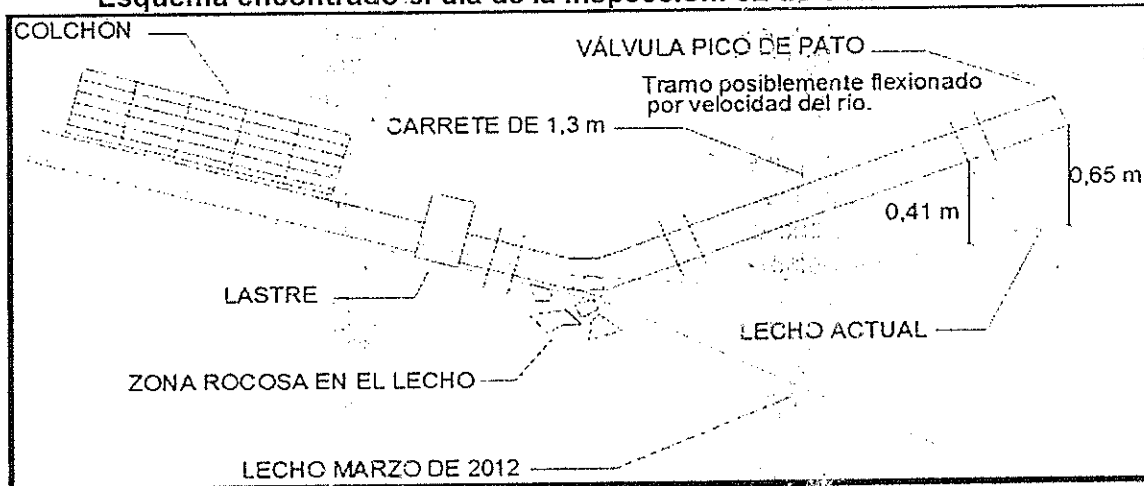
Esquema encontrado el día de la inspección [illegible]

COLCHON

VÁLVULA PICO DE PATO

Tramo posiblemente flexionado por velocidad del río.

CARRETE DE 1,3 m

0,65 m

0,41 m

LASTRE

LECHO ACTUAL

ZONA ROCOSA EN EL LECHO

LECHO MARZO DE 2012